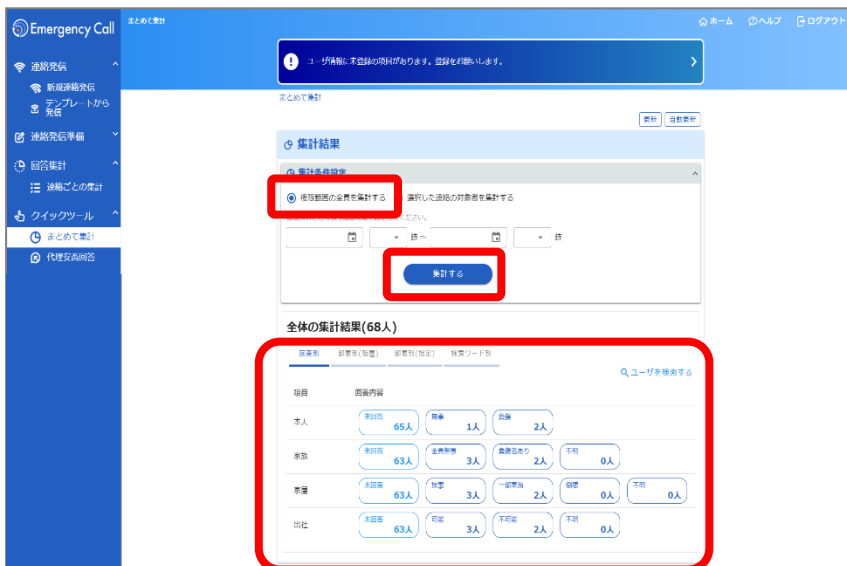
Emergency Call

まとめて集計

ホーム　ヘルプ　ログアウト

連絡発信
新規連絡発信
テンプレートから発信
連絡発信準備
回答集計
連絡ごとの集計
クイックツール
まとめて集計
代理安否回答

ユーザ情報に未登録の項目があります。登録をお願いします。

まとめて集計

更新　自動更新

集計結果

集計条件設定

権限範囲の全員を集計する　選択した連絡の対象者を集計する

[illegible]ください。

時～　時

集計する

全体の集計結果(68人)

回答別　部署別(階層)　部署別(指定)　検索ワード別

ユーザを検索する

項目　回答内容

| 項目 | 回答内容 | | | | |
|---|---|---|---|---|---|
| 本人 | 未回答 65人 | 無事 1人 | 負傷 2人 | | |
| 家族 | 未回答 63人 | 全員無事 3人 | 負傷者あり 2人 | 不明 0人 | |
| 家屋 | 未回答 63人 | 無事 3人 | 一部損壊 2人 | 倒壊 0人 | 不明 0人 |
| 出社 | 未回答 63人 | 可能 3人 | 不可能 2人 | 不明 0人 | |